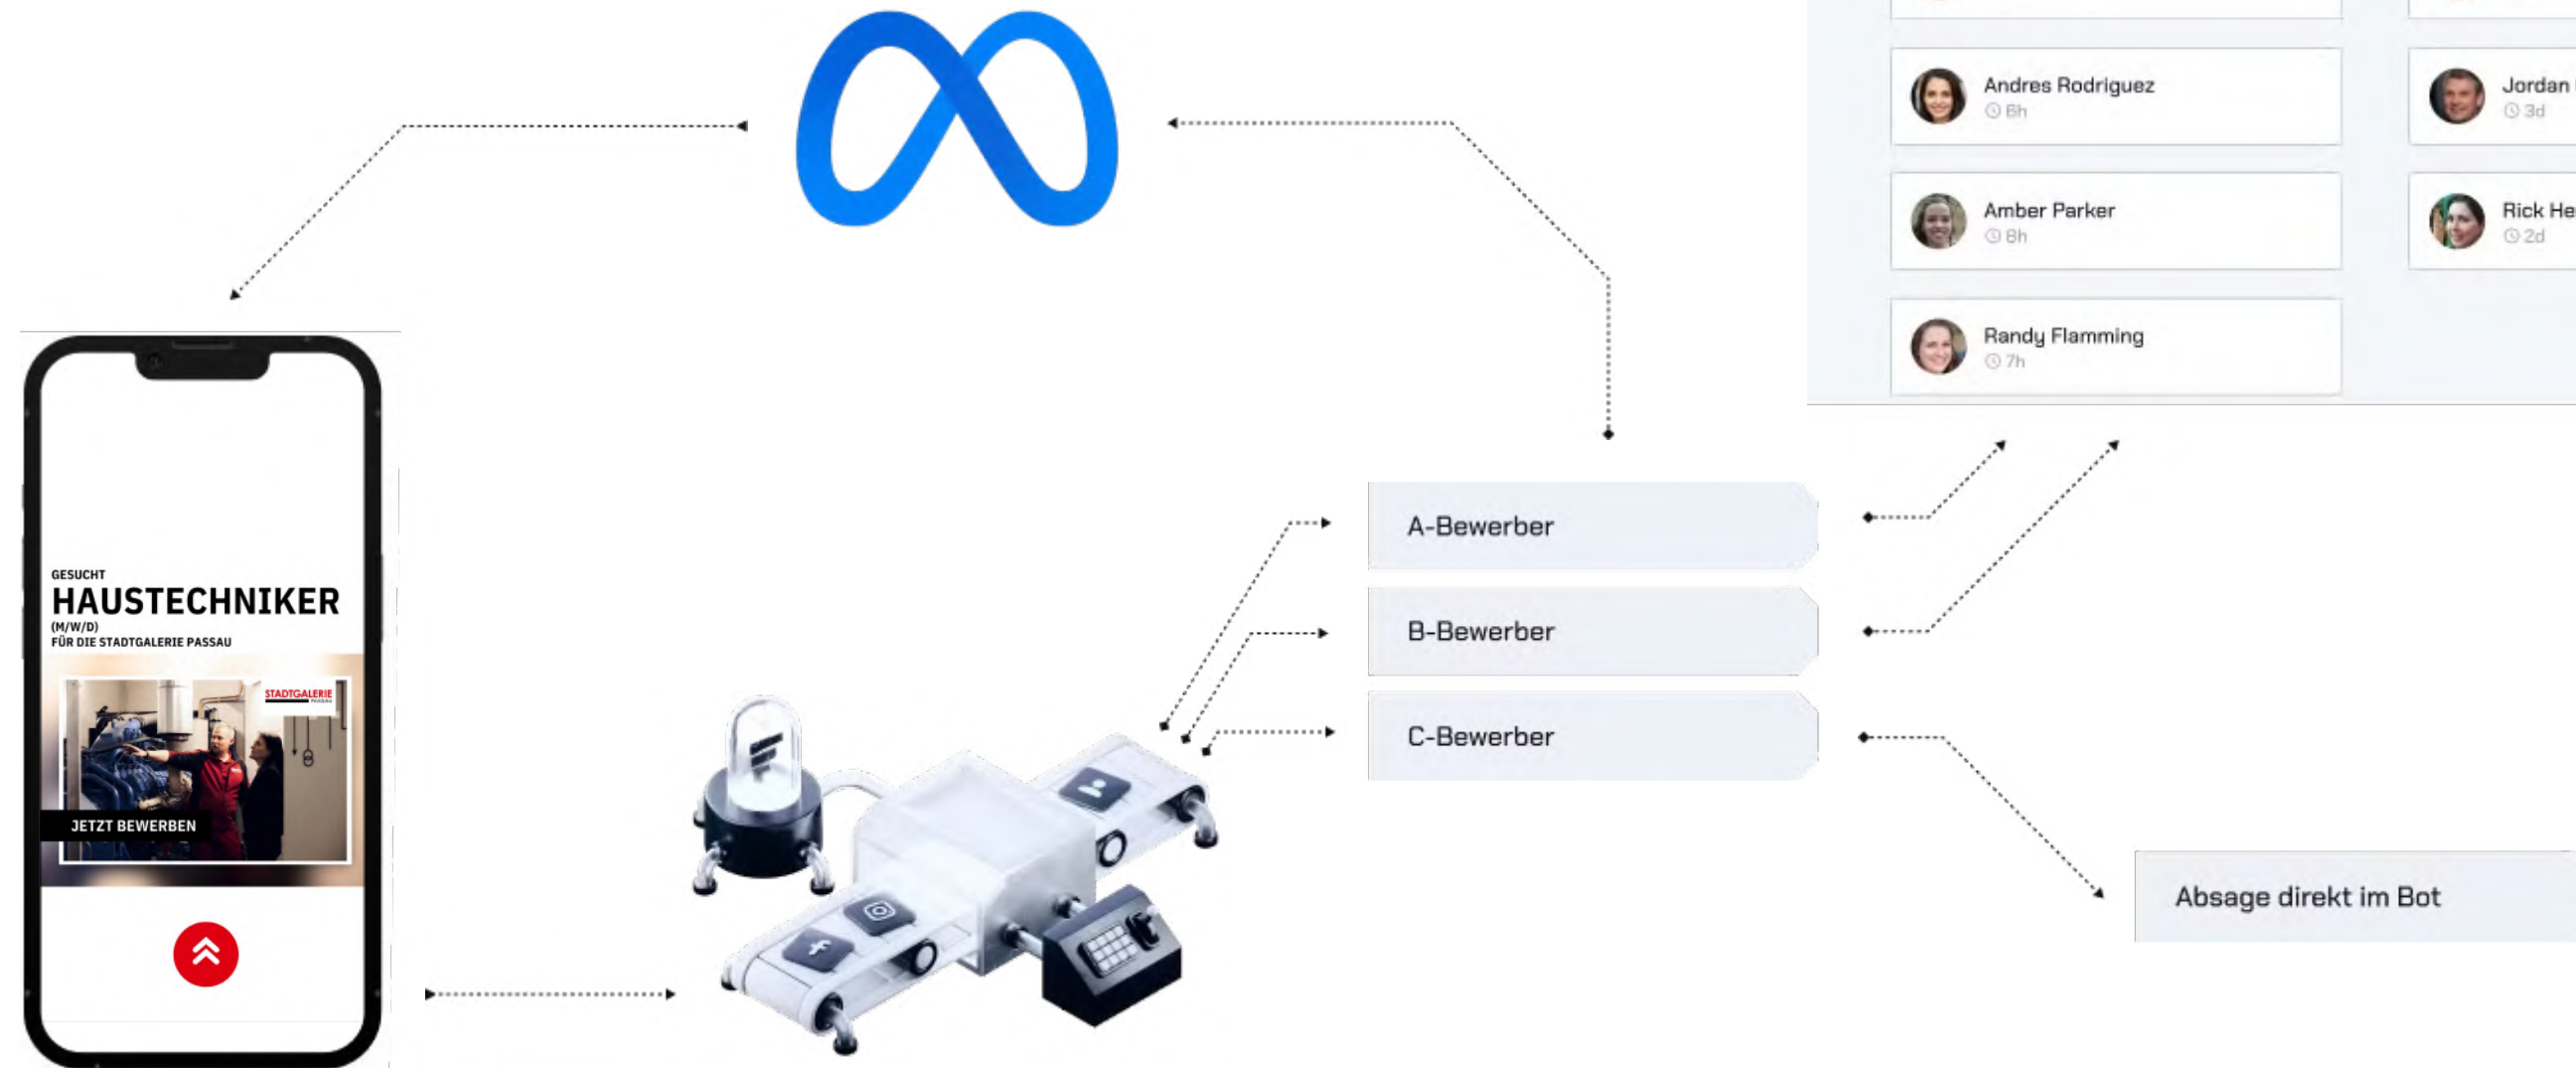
Andres Rodriguez
8h

Jordan
3d

Amber Parker
8h

Rick He
2d

Randy Flamming
7h

GESUCHT
HAUSTECHNIKER
(M/W/D)
FÜR DIE STADTGALERIE PASSAU

STADTGALERIE
PASSAU

JETZT BEWERBEN

A-Bewerber

B-Bewerber

C-Bewerber

Absage direkt im Bot